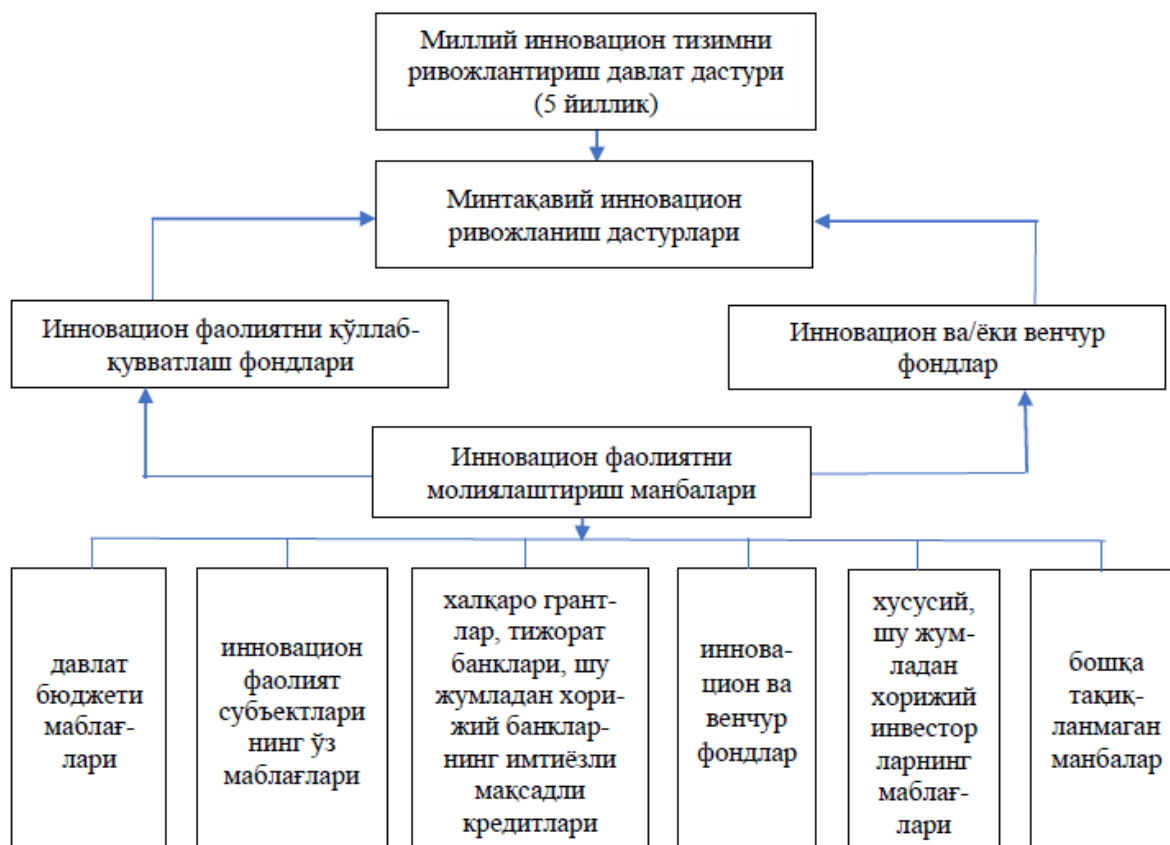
Миллий инновацион тизимни ривожлантириш давлат дастури (5 йиллик)

Минтақавий инновацион ривожланиш дастурлари

Инновацион фаолиятни қўллаб-қувватлаш фондлари

Инновацион ва/ёки венчур фондлар

Инновацион фаолиятни молиялаштириш манбалари

давлат бюджети маблағлари

инновацион фаолият субъектлари нинг ўз маблағлари

халқаро грантлар, тижорат банклари, шу жумладан хорижий банкларнинг имтиёзли мақсадли кредитлари

инновацион ва венчур фондлар

хусусий, шу жумладан хорижий инвестор ларнинг маблағлари

бошқа тақиқланмаган манбалар